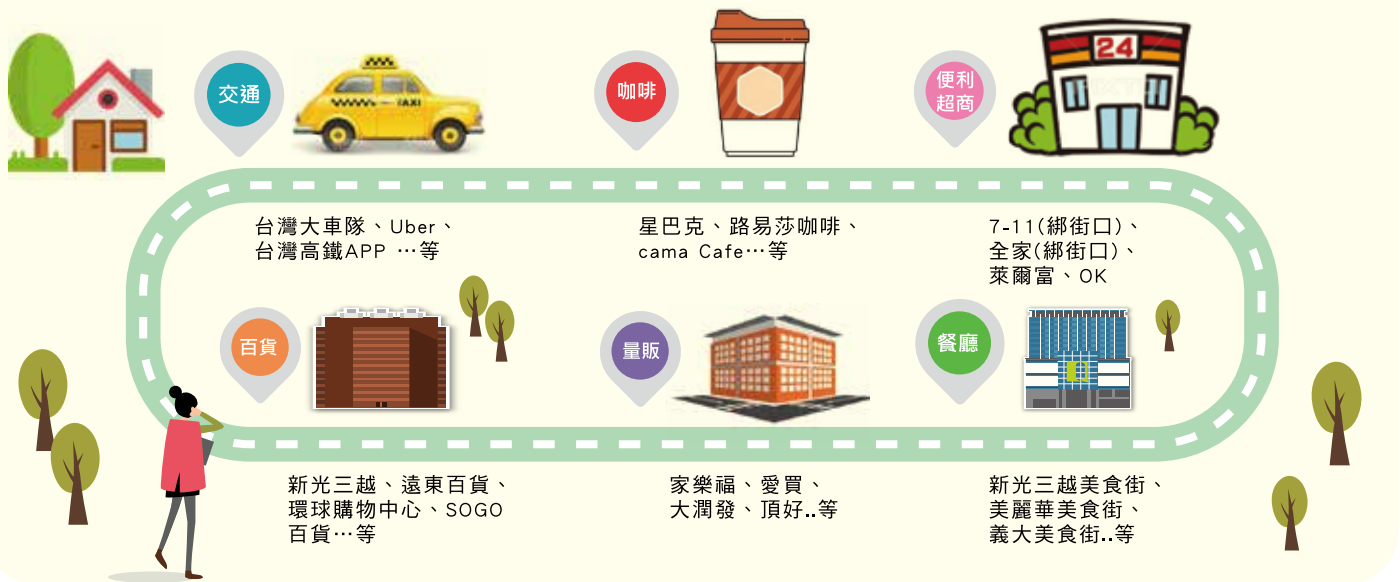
交通

TAXI

台灣大車隊、Uber、台灣高鐵APP …等

咖啡

星巴克、路易莎咖啡、cama Cafe…等

便利超商

24

7-11(綁街口)、全家(綁街口)、萊爾富、OK

百貨

新光三越、遠東百貨、環球購物中心、SOGO百貨…等

量販

家樂福、愛買、大潤發、頂好..等

餐廳

新光三越美食街、美麗華美食街、義大美食街..等